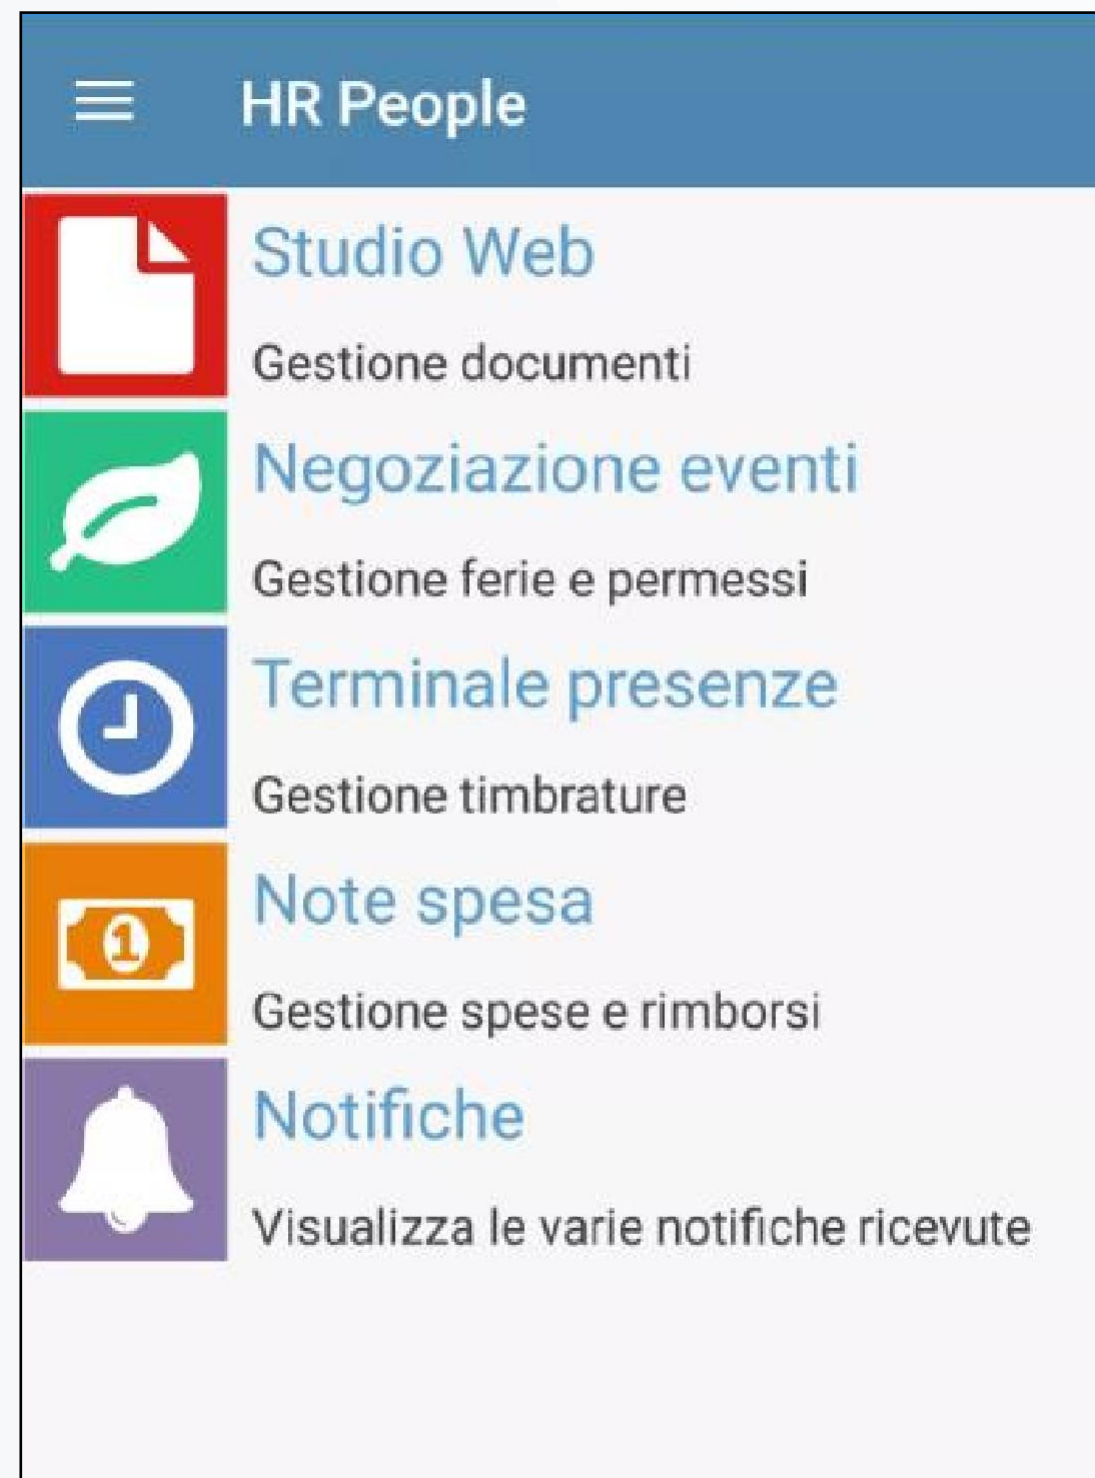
HR People

Studio Web

Gestione documenti

Negoziazione eventi

Gestione ferie e permessi

Terminale presenze

Gestione timbrature

1

Note spesa

Gestione spese e rimborsi

Notifiche

Visualizza le varie notifiche ricevute